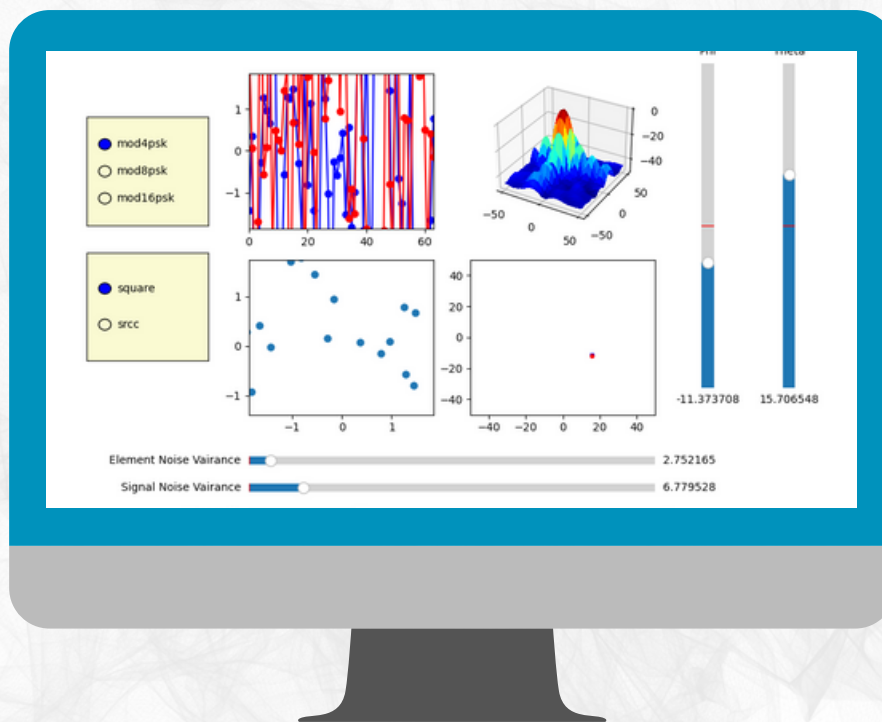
Phi

Theta

mod4psk
mod8psk
mod16psk

square
srcc

1
0
−1
0
20
40
60

0
−20
−40
−50
0
50
50
0
−50

1
0
−1
−1
0
1

40
20
0
−20
−40
−40
−20
0
20
40

-11.373708

15.706548

Element Noise Vairance 2.752165

Signal Noise Vairance 6.779528